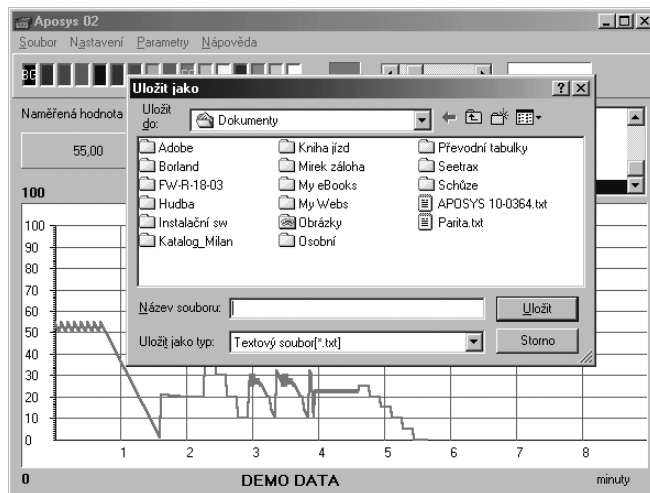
Aposys 02

Soubor Nastavení Parametry Nápověda

BG

Naměřená hodnota

55,00

100

Uložit jako

Uložit do: Dokumenty

Adobe
Borland
FW-R-18-03
Hudba
Instalační sw
Katalog_Milan
Kniha jízd
Mirek záloha
My eBooks
My Webs
Obrázky
Osobní
Převodní tabulky
Seetrax
Schůze
APOSYS 10-0364.txt
Parita.txt

Název souboru:
Uložit

Uložit jako typ: Textový soubor[*.txt]
Storno

100
90
80
70
60
50
40
30
20
10
0

1 2 3 4 5 6 7 8

0 DEMO DATA minuty